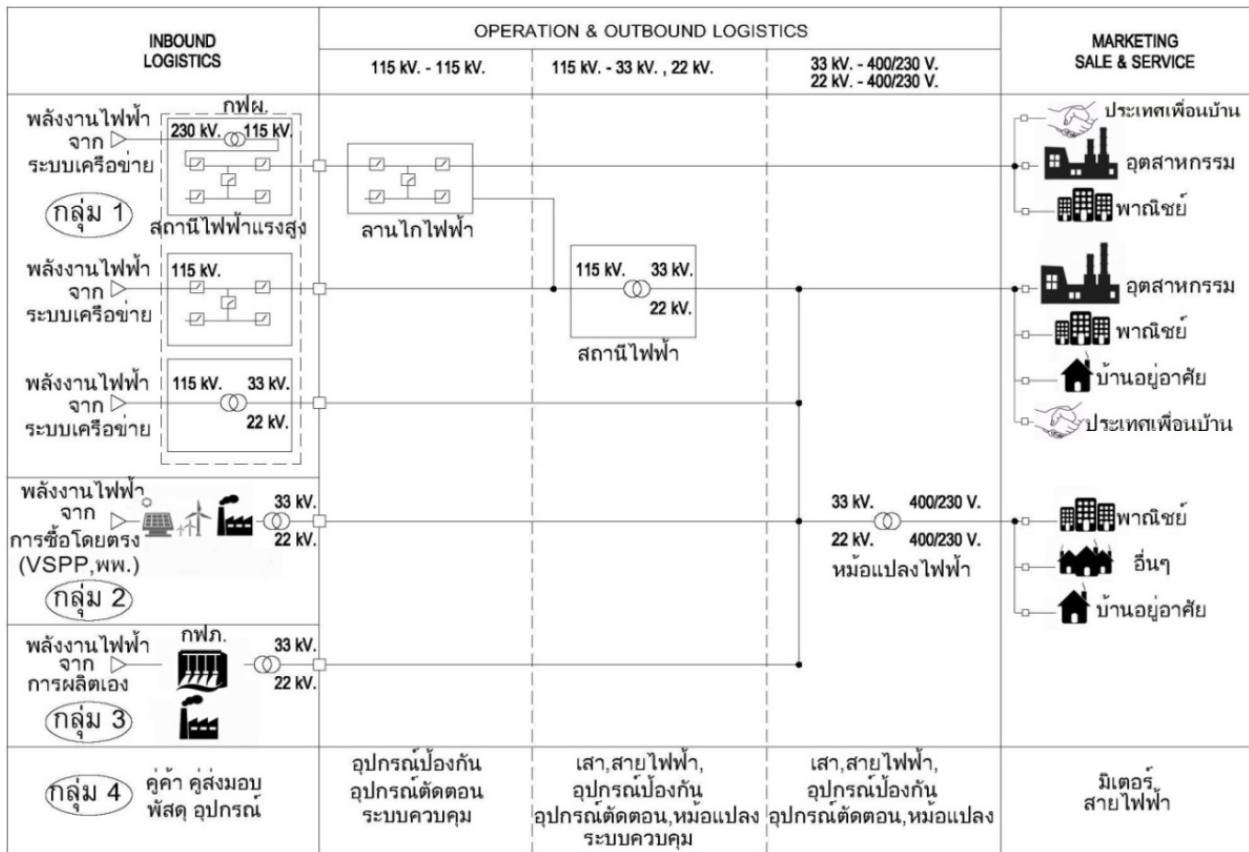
INBOUND LOGISTICS

OPERATION & OUTBOUND LOGISTICS

115 kV. - 115 kV.

115 kV. - 33 kV. , 22 kV.

33 kV. - 400/230 V.
22 kV. - 400/230 V.

MARKETING SALE & SERVICE

พลังงานไฟฟ้า จาก ระบบเครือข่าย

กฟผ.

230 kV. 115 kV.

กลุ่ม 1

สถานีไฟฟ้าแรงสูง

ลานไกไฟฟ้า

ประเทศเพื่อนบ้าน

อุตสาหกรรม

พาณิชย์

พลังงานไฟฟ้า จาก ระบบเครือข่าย

115 kV.

115 kV. 33 kV.
22 kV.

สถานีไฟฟ้า

อุตสาหกรรม

พาณิชย์

บ้านอยู่อาศัย

ประเทศเพื่อนบ้าน

พลังงานไฟฟ้า จาก ระบบเครือข่าย

115 kV. 33 kV.
22 kV.

พลังงานไฟฟ้า จาก การซื้อโดยตรง (VSPP,พพ.)

33 kV.
22 kV.

กลุ่ม 2

33 kV. 400/230 V.
22 kV. 400/230 V.

หม้อแปลงไฟฟ้า

พาณิชย์

อื่นๆ

บ้านอยู่อาศัย

พลังงานไฟฟ้า จาก การผลิตเอง

กฟภ.

33 kV.
22 kV.

กลุ่ม 3

กลุ่ม 4 คู่ค้า คู่ส่งมอบ พัสดุ อุปกรณ์

อุปกรณ์ป้องกัน อุปกรณ์ตัดตอน ระบบควบคุม

เสา,สายไฟฟ้า, อุปกรณ์ป้องกัน อุปกรณ์ตัดตอน,หม้อแปลง ระบบควบคุม

เสา,สายไฟฟ้า, อุปกรณ์ป้องกัน อุปกรณ์ตัดตอน,หม้อแปลง

มิเตอร์ สายไฟฟ้า